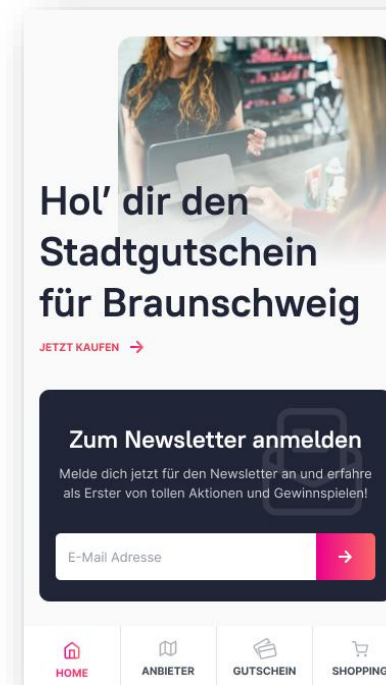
Hol' dir den Stadtgutschein für Braunschweig

JETZT KAUFEN →

Zum Newsletter anmelden

Melde dich jetzt für den Newsletter an und erfahre als Erster von tollen Aktionen und Gewinnspielen!

E-Mail Adresse

→

HOME

ANBIETER

GUTSCHEIN

SHOPPING